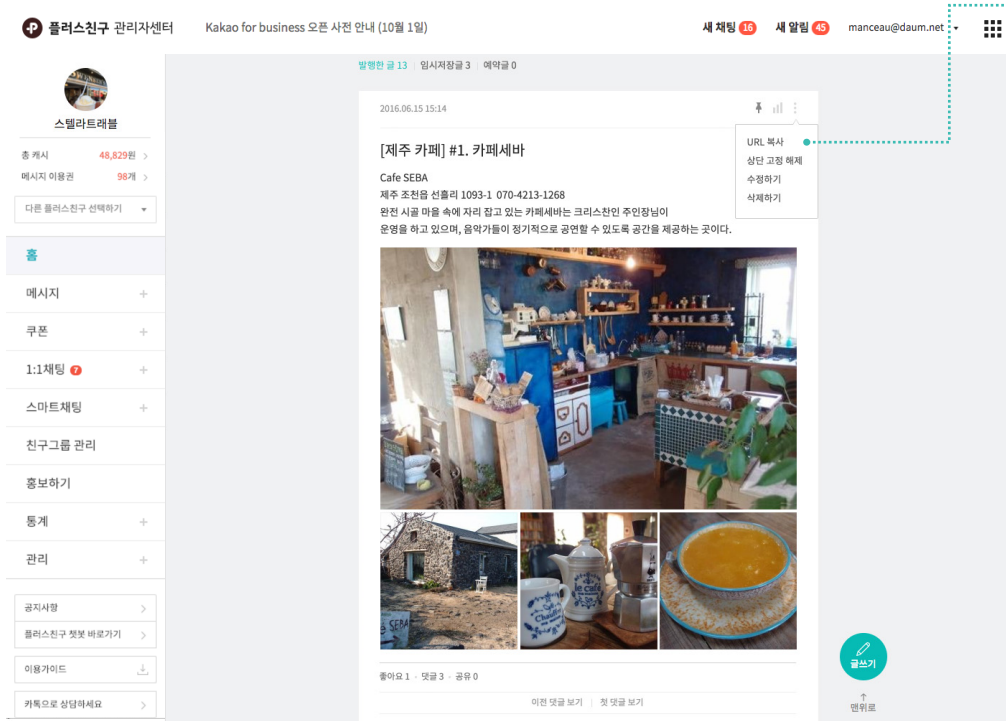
플러스친구 관리자센터　Kakao for business 오픈 사전 안내 (10월 1일)　새 채팅 16　새 알림 45　manceau@daum.net

스텔라트래블

총 캐시 48,829원
메시지 이용권 98개
다른 플러스친구 선택하기

홈
메시지
쿠폰
1:1채팅 7
스마트채팅
친구그룹 관리
홍보하기
통계
관리

공지사항
플러스친구 챗봇 바로가기
이용가이드
카톡으로 상담하세요

발행한 글 13 | 임시저장글 3 | 예약글 0

2016.06.15 15:14

URL 복사
상단 고정 해제
수정하기
삭제하기

[제주 카페] #1. 카페세바

Cafe SEBA
제주 조천읍 선흘리 1093-1 070-4213-1268
완전 시골 마을 속에 자리 잡고 있는 카페세바는 크리스찬인 주인장님이
운영을 하고 있으며, 음악가들이 정기적으로 공연할 수 있도록 공간을 제공하는 곳이다.

좋아요 1 · 댓글 3 · 공유 0

이전 댓글 보기 | 첫 댓글 보기

글쓰기

맨위로